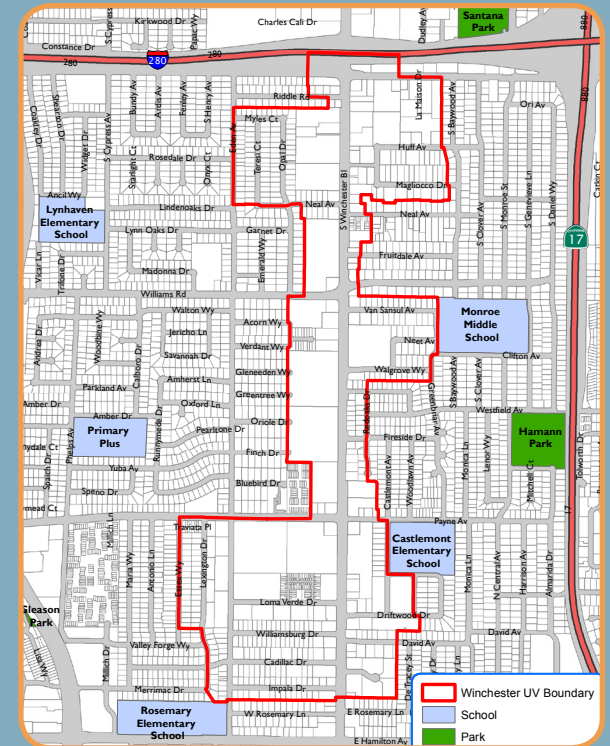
Kirkwood Dr
S Cypress
Payne Av
Charles Cali Dr
Dudley Av
Santana Park
Constance Dr
280
280
280
880
Riddle Rd
La Mason Dr
S Baywood Av
Ori Av
Myles Ct
Eden Av
Teresi Ct
Opal Dr
Huff Av
Magliocco Dr
Rosedale Dr
Onyx Ct
Starlight Ct
Bundy Av
Ardis Av
Fenley Av
S Henry Av
Wilger Dr
S Cypress Av
Coakley Dr
Strawbridge Dr
Ancil Wy
Lynhaven Elementary School
Lindenoaks Dr
Neal Av
S Winchester Bl
Neal Av
S Clover Av
S Monroe St
S Genevieve Ln
S Daniel Wy
Carlyn Ct
17
Lynn Oaks Dr
Garnet Dr
Emerald Wy
Fruitdale Av
Madonna Dr
Vicar Ln
Trifone Dr
Williams Rd
Walton Wy
Van Sansul Av
Monroe Middle School
Jericho Ln
Acorn Wy
Neet Av
Clifton Av
Savannah Dr
Verdant Wy
Andrea Dr
Woodbine Wy
Calbor Dr
Amherst Ln
Gleneeden Wy
Walgrove Wy
Parkland Av
Greentree Wy
Amber Dr
Oxford Ln
Westfield Av
Amber Dr
S Baywood Av
S Clover Av
Primary Plus
Runnymede Dr
Pearlsone Dr
Oriole Dr
Redwood Av
Greenbrier Av
Hamann Park
Phelps Av
Fireside Dr
Finch Dr
Castlemont Av
Woodlawn Av
Monica Ln
Lenor Wy
Mitchell Ct
Tolworth Dr
Yuba Av
Bluebird Dr
Speno Dr
Payne Av
Castlemont Elementary School
Travata Pl
Lexington Dr
Essex Wy
Avocado Ln
Maria Wy
Loma Verde Dr
Gleason Park
Driftwood Dr
Monica Ln
N Central Av
Harrison Av
Amanda Dr
Williamsburg Dr
David Av
David Av
Valley Forge Wy
Cadillac Dr
Mitch Dr
Merrimac Dr
Impala Dr
Rosemary Elementary School
W Rosemary Ln
E Rosemary Ln
E Hamilton Av
Winchester UV Boundary
School
Park